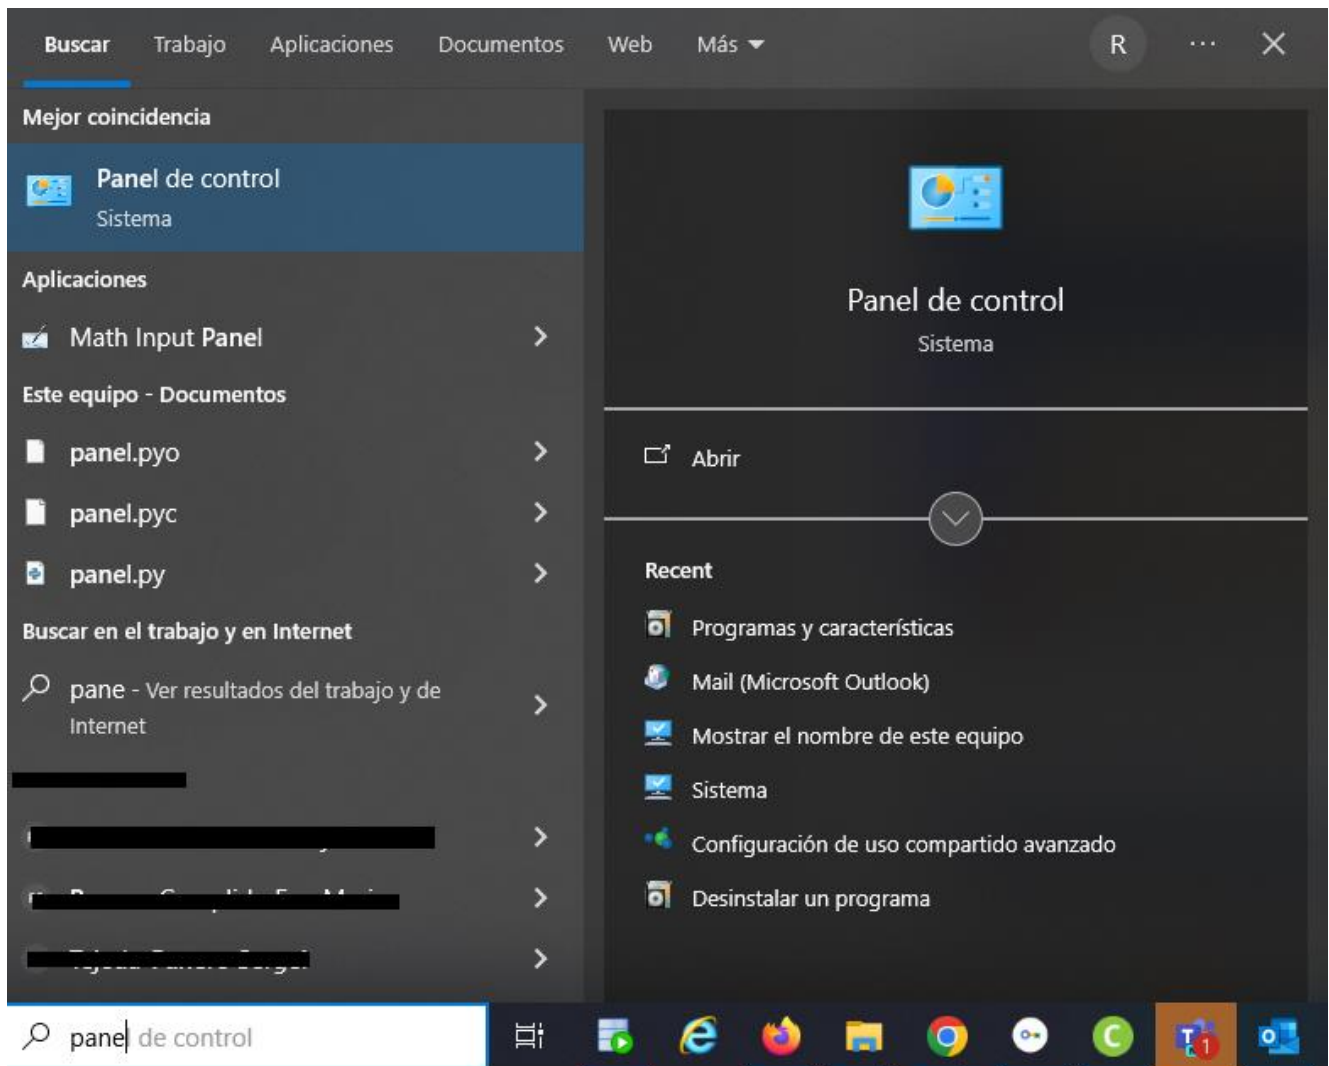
Buscar Trabajo Aplicaciones Documentos Web Más R ···

Mejor coincidencia

Panel de control
Sistema

Aplicaciones

Math Input Panel

Este equipo - Documentos

panel.pyo

panel.pyc

panel.py

Buscar en el trabajo y en Internet

pane - Ver resultados del trabajo y de Internet

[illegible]

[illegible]

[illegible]

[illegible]

Panel de control
Sistema

Abrir

Recent

Programas y características

Mail (Microsoft Outlook)

Mostrar el nombre de este equipo

Sistema

Configuración de uso compartido avanzado

Desinstalar un programa

panel de control

1